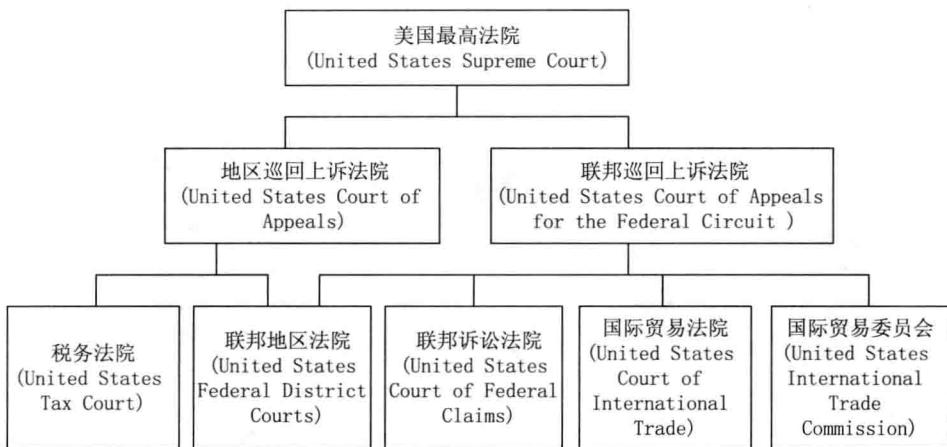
美国最高法院
(United States Supreme Court)

地区巡回上诉法院
(United States Court of Appeals)

联邦巡回上诉法院
(United States Court of Appeals for the Federal Circuit )

税务法院
(United States Tax Court)

联邦地区法院
(United States Federal District Courts)

联邦诉讼法院
(United States Court of Federal Claims)

国际贸易法院
(United States Court of International Trade)

国际贸易委员会
(United States International Trade Commission)